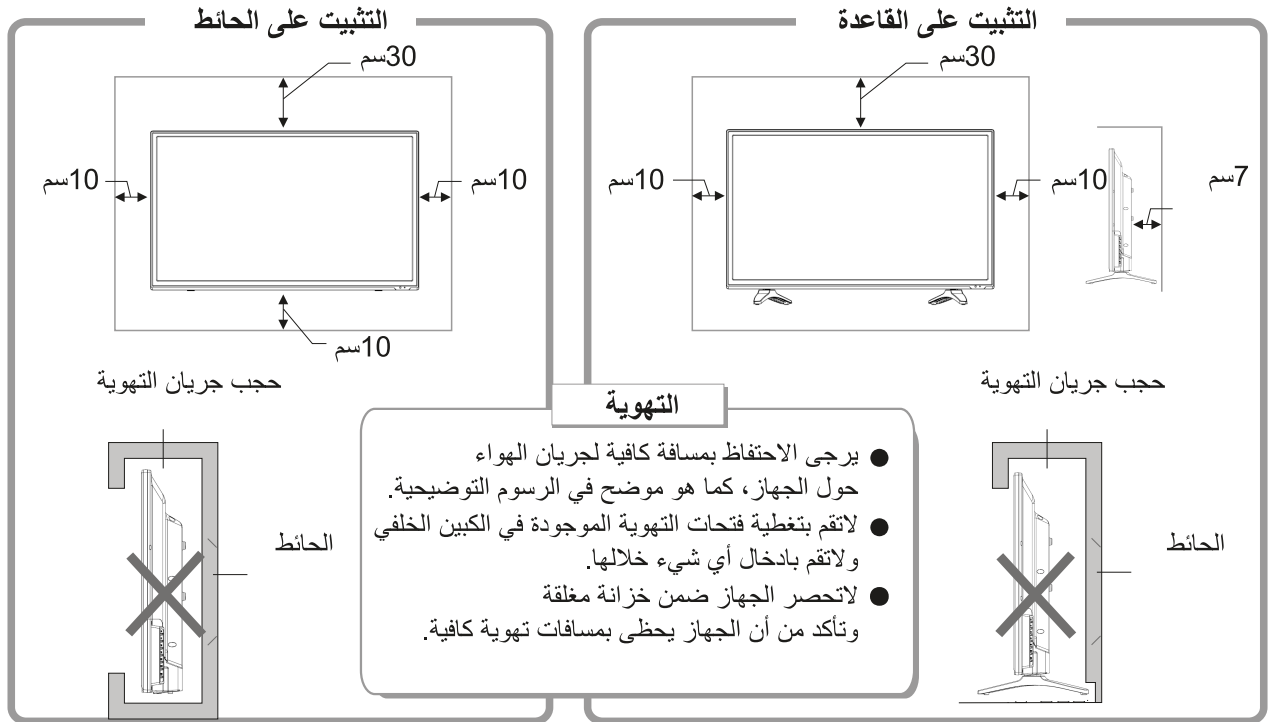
التثبيت على القاعدة

30سم

10سم

10سم

7سم

حجب جريان التهوية

الحائط

التثبيت على الحائط

30سم

10سم

10سم

10سم

حجب جريان التهوية

الحائط

التهوية

● يرجى الاحتفاظ بمسافة كافية لجريان الهواء حول الجهاز، كما هو موضح في الرسوم التوضيحية.
● لاتقم بتغطية فتحات التهوية الموجودة في الكبين الخلفي ولاتقم بادخال أي شيء خلالها.
● لاتحصر الجهاز ضمن خزانة مغلقة وتأكد من أن الجهاز يحظى بمسافات تهوية كافية.